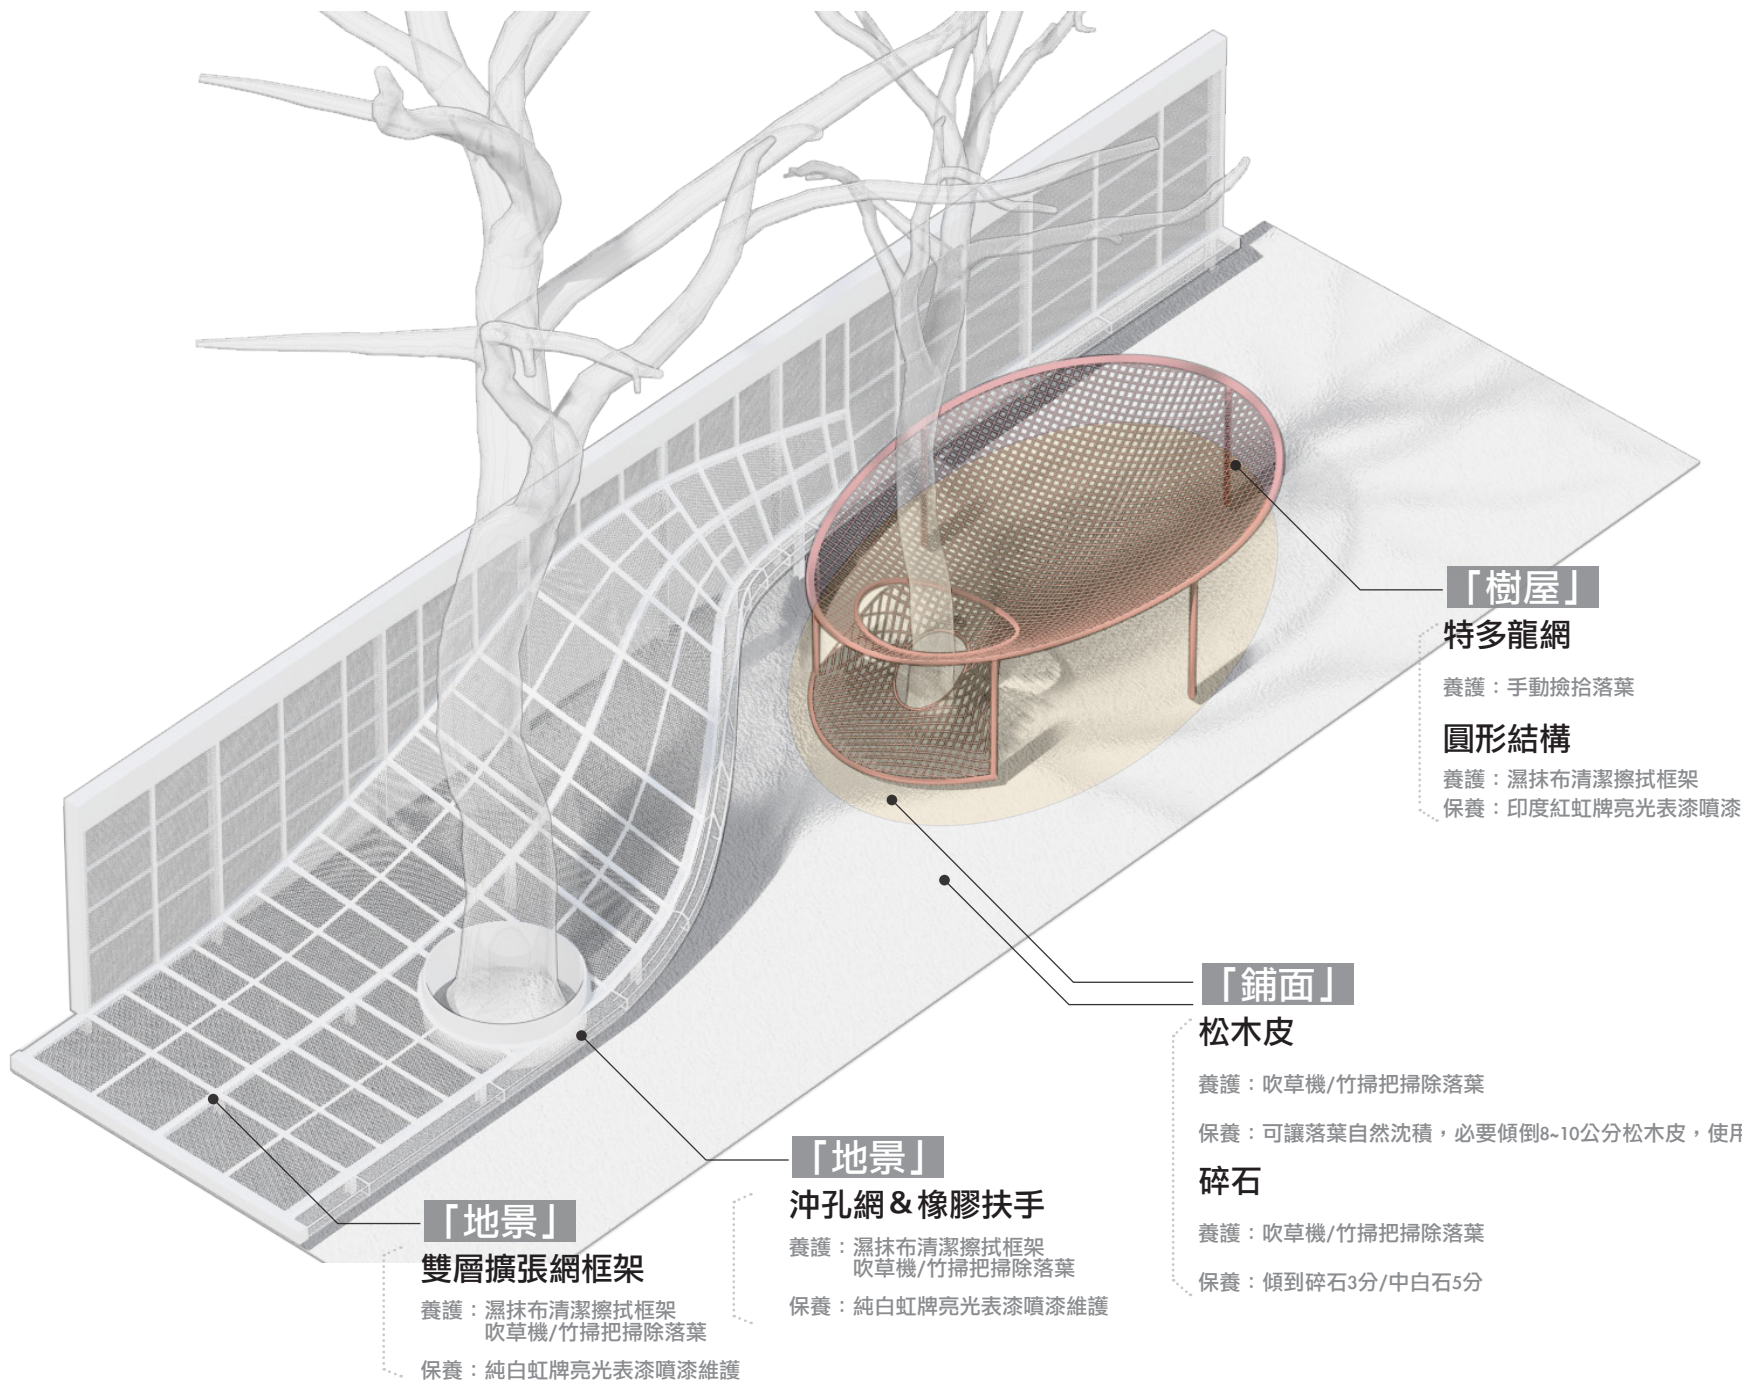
「樹屋」
特多龍網
養護：手動撿拾落葉

圓形結構
養護：濕抹布清潔擦拭框架
保養：印度紅虹牌亮光表漆噴漆

「鋪面」
松木皮
養護：吹草機/竹掃把掃除落葉
保養：可讓落葉自然沈積，必要傾倒8~10公分松木皮，使用

碎石
養護：吹草機/竹掃把掃除落葉
保養：傾到碎石3分/中白石5分

「地景」
沖孔網＆橡膠扶手
養護：濕抹布清潔擦拭框架
吹草機/竹掃把掃除落葉
保養：純白虹牌亮光表漆噴漆維護

「地景」
雙層擴張網框架
養護：濕抹布清潔擦拭框架
吹草機/竹掃把掃除落葉
保養：純白虹牌亮光表漆噴漆維護